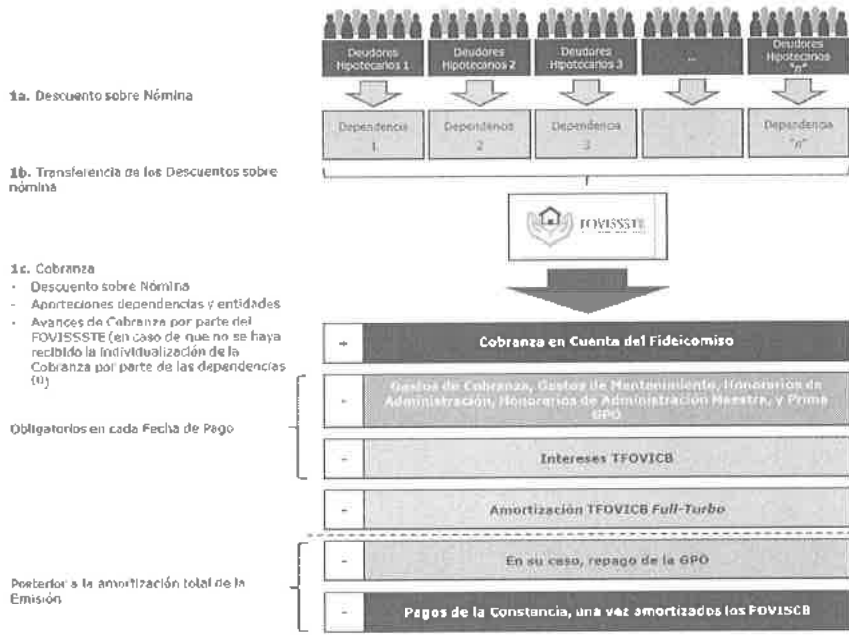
Deudores Hipotecarios 1

Deudores Hipotecarios 2

Deudores Hipotecarios 3

...

Deudores Hipotecarios "n"

1a. Descuento sobre Nómina

Dependencia 1

Dependencia 2

Dependencia 3

Dependencia "n"

1b. Transferencia de los Descuentos sobre nómina

FOVISSSTE

1c. Cobranza
- Descuento sobre Nómina
- Aportaciones dependencias y entidades
- Avances de Cobranza por parte del FOVISSSTE (en caso de que no se haya recibido la individualización de la Cobranza por parte de las dependencias (1))

+ Cobranza en Cuenta del Fideicomiso

Obligatorios en cada Fecha de Pago

- Gastos de Cobranza, Gastos de Mantenimiento, Honorarios de Administración, Honorarios de Administración Maestra, y Prima GPO

- Intereses TFOVICB

- Amortización TFOVICB Full-Turbo

Posterior a la amortización total de la Emisión

- En su caso, repago de la GPO

- Pagos de la Constancia, una vez amortizados los FOVISCB